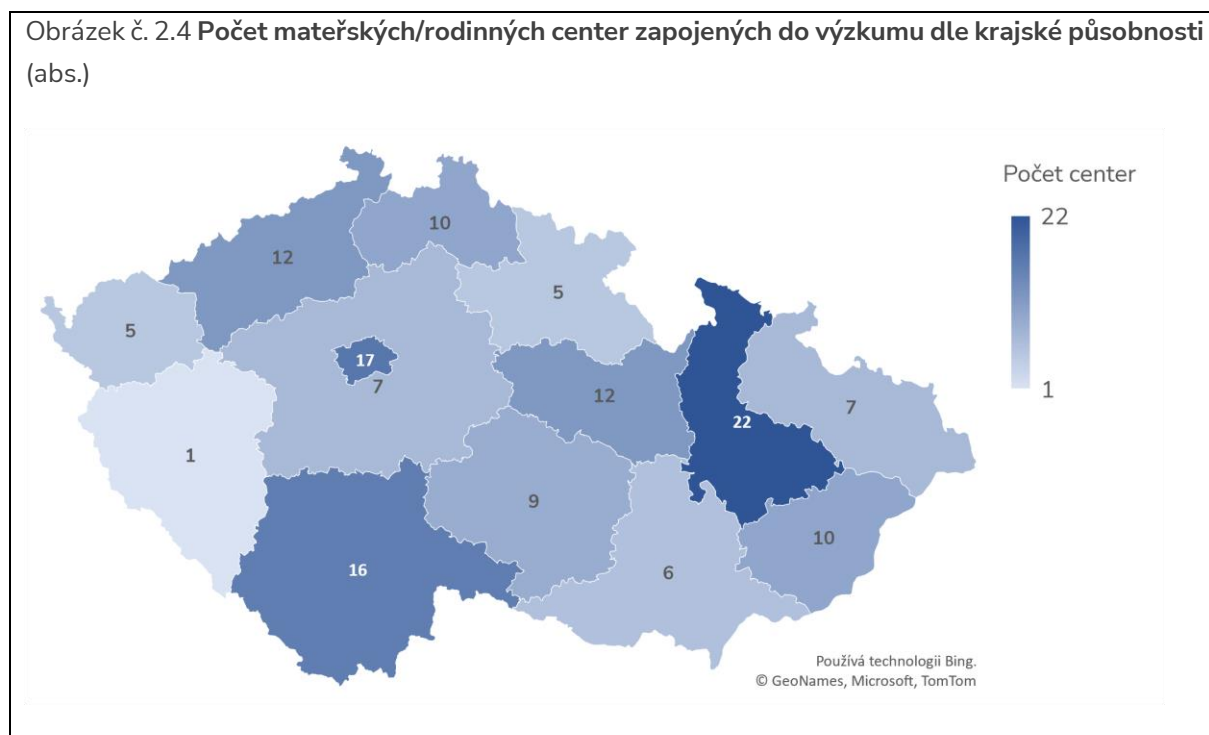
Obrázek č. 2.4 **Počet mateřských/rodinných center zapojených do výzkumu dle krajské působnosti** (abs.)

Počet center
22
1

10
12
5
5
17
7
12
22
7
1
9
16
6
10

Používá technologii Bing.
© GeoNames, Microsoft, TomTom